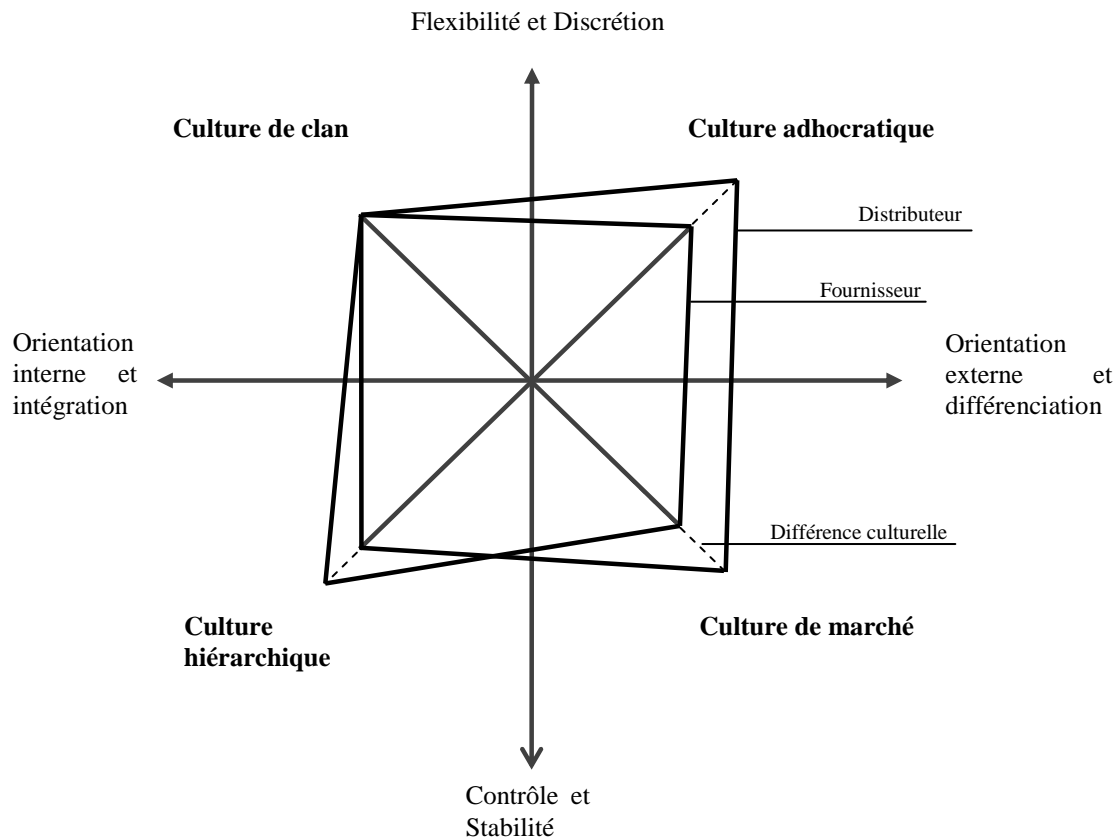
Flexibilité et Discrétion

**Culture de clan**

**Culture adhocratique**

Distributeur

Fournisseur

Orientation interne et intégration

Orientation externe et différenciation

Différence culturelle

**Culture hiérarchique**

**Culture de marché**

Contrôle et Stabilité